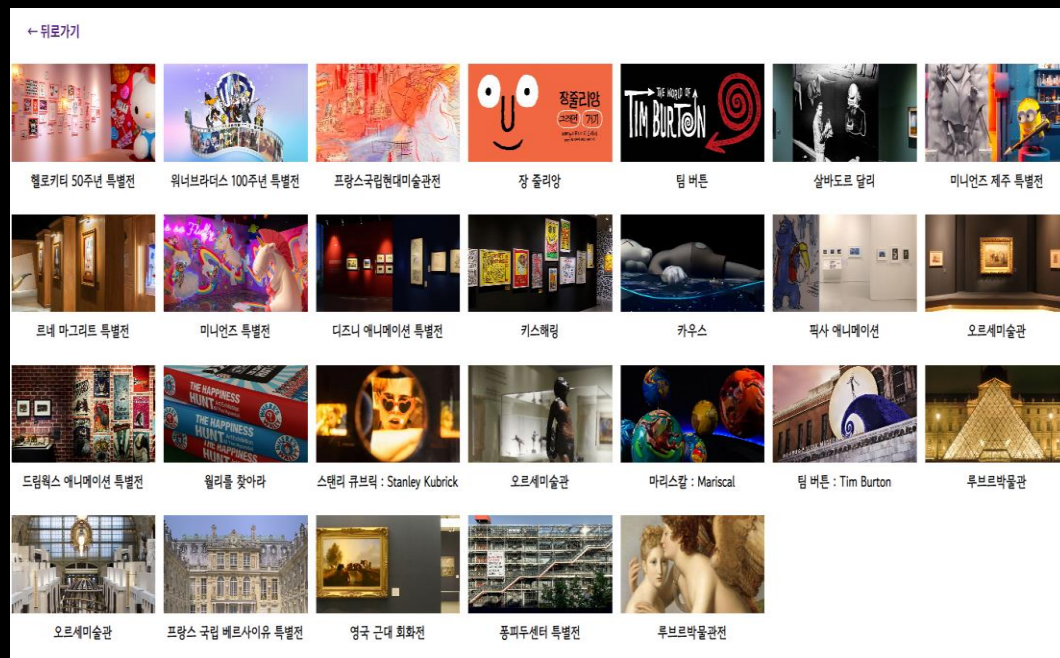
← 뒤로가기

장 줄리앙 그리다 가기

THE WORLD OF TIM BURTON

THE HAPPINESS HUNT

THE HAPPINESS HUNT

헬로키티 50주년 특별전

워너브라더스 100주년 특별전

프랑스국립현대미술관전

장 줄리앙

팀 버튼

살바도르 달리

미니언즈 제주 특별전

르네 마그리트 특별전

미니언즈 특별전

디즈니 애니메이션 특별전

키스해링

카우스

픽사 애니메이션

오르세미술관

드림웍스 애니메이션 특별전

월리를 찾아라

스탠리 큐브릭 : Stanley Kubrick

오르세미술관

마리스칼 : Mariscal

팀 버튼 : Tim Burton

루브르박물관

오르세미술관

프랑스 국립 베르사이유 특별전

영국 근대 회화전

퐁피두센터 특별전

루브르박물관전